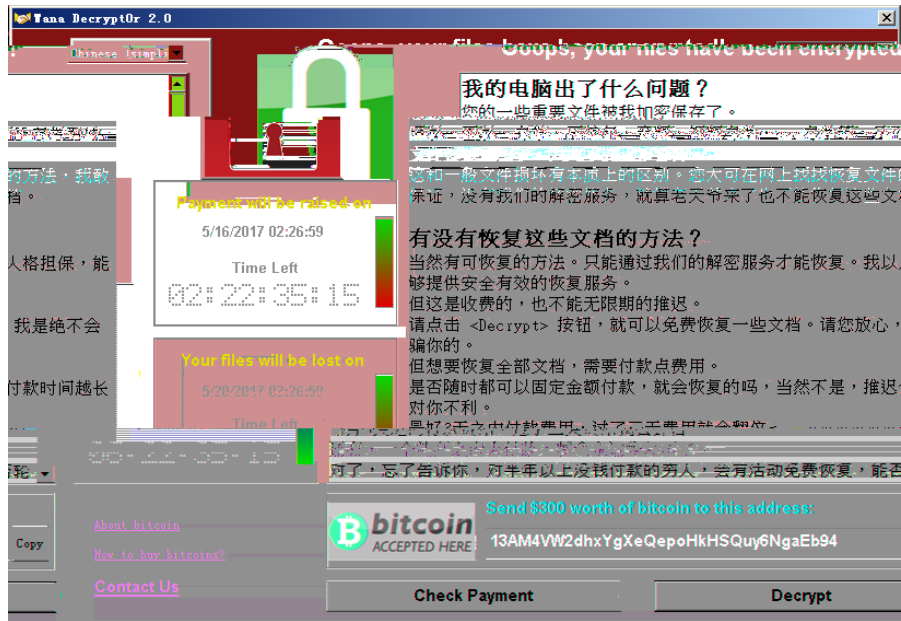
Wana Decrypt0r 2.0

Chinese (simpli

Ooops, your files have been encrypted!

我的电脑出了什么问题？
您的一些重要文件被我加密保存了。

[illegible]
这和一般文件损坏有本质上的区别。您大可在网上找找恢复文件的
保证，没有我们的解密服务，就算老天爷来了也不能恢复这些文档。

有没有恢复这些文档的方法？
当然有可恢复的方法。只能通过我们的解密服务才能恢复。我以人
够提供安全有效的恢复服务。
但这是收费的，也不能无限期的推迟。
请点击 <Decrypt> 按钮，就可以免费恢复一些文档。请您放心，
骗你的。
但想要恢复全部文档，需要付款点费用。
是否随时都可以固定金额付款，就会恢复的吗，当然不是，推迟付
对你不利。
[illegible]
对了，忘了告诉你，对半年以上没钱付款的穷人，会有活动免费恢复，能否

的方法，我数
档。
人格担保，能
我是绝不会
付款时间越长

Payment will be raised on
5/16/2017 02:26:59
Time Left
02:22:35:15

Your files will be lost on
5/20/2017 02:26:59
Time Left

bitcoin
ACCEPTED HERE

Send $300 worth of bitcoin to this address:
13AM4VW2dhxYgXeQepoHkHSQuy6NgaEb94

Copy

About bitcoin
How to buy bitcoins?
Contact Us

Check Payment
Decrypt